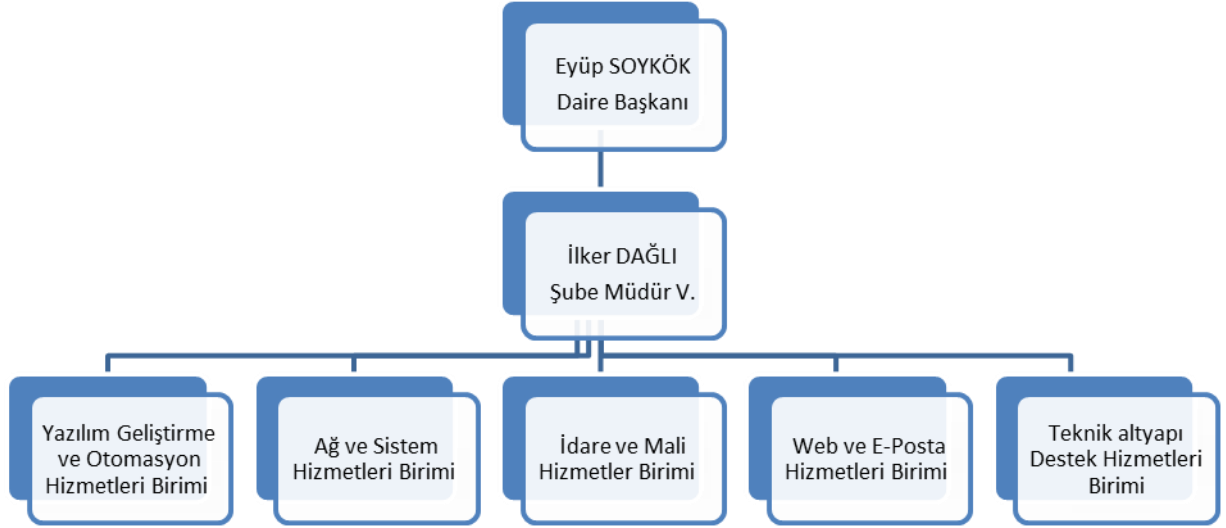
Eyüp SOYKÖK
Daire Başkanı

İlker DAĞLI
Şube Müdür V.

Yazılım Geliştirme ve Otomasyon Hizmetleri Birimi

Ağ ve Sistem Hizmetleri Birimi

İdare ve Mali Hizmetler Birimi

Web ve E-Posta Hizmetleri Birimi

Teknik altyapı Destek Hizmetleri Birimi